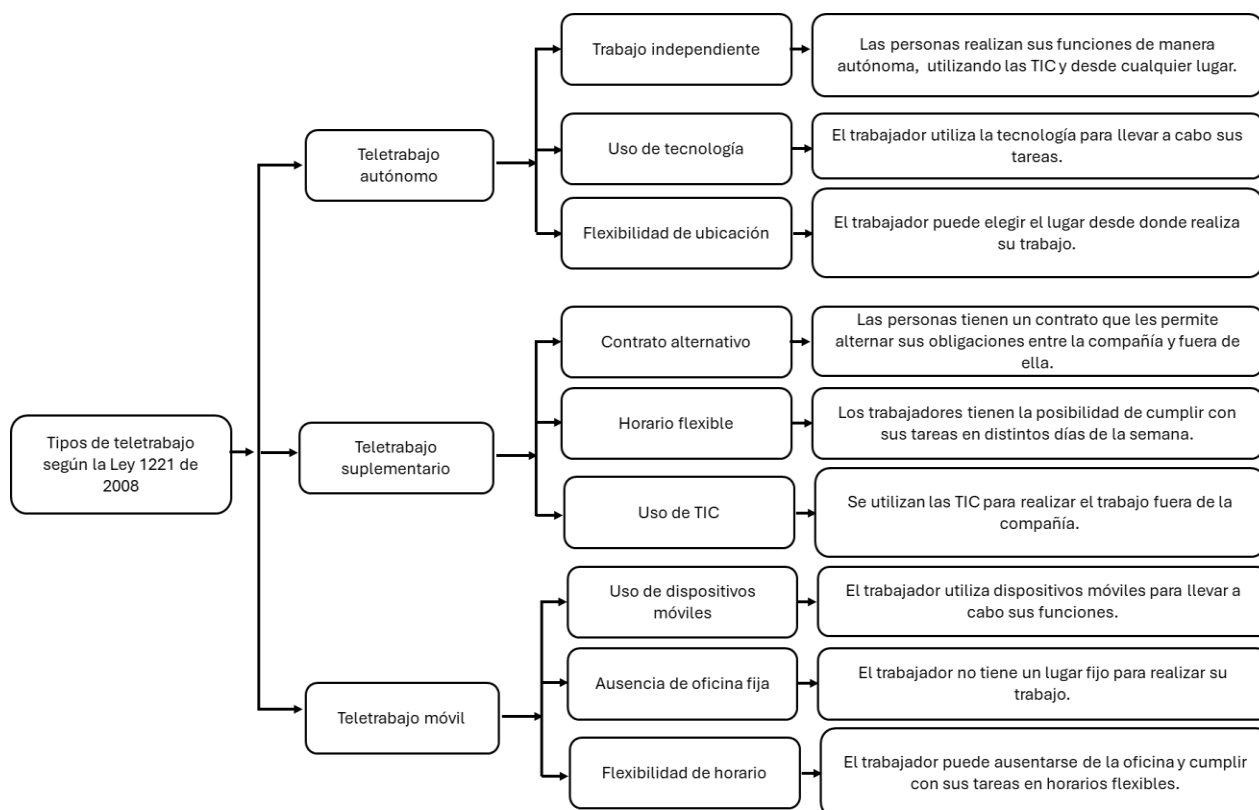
Tipos de teletrabajo según la Ley 1221 de 2008

Teletrabajo autónomo

Trabajo independiente

Las personas realizan sus funciones de manera autónoma, utilizando las TIC y desde cualquier lugar.

Uso de tecnología

El trabajador utiliza la tecnología para llevar a cabo sus tareas.

Flexibilidad de ubicación

El trabajador puede elegir el lugar desde donde realiza su trabajo.

Teletrabajo suplementario

Contrato alternativo

Las personas tienen un contrato que les permite alternar sus obligaciones entre la compañía y fuera de ella.

Horario flexible

Los trabajadores tienen la posibilidad de cumplir con sus tareas en distintos días de la semana.

Uso de TIC

Se utilizan las TIC para realizar el trabajo fuera de la compañía.

Teletrabajo móvil

Uso de dispositivos móviles

El trabajador utiliza dispositivos móviles para llevar a cabo sus funciones.

Ausencia de oficina fija

El trabajador no tiene un lugar fijo para realizar su trabajo.

Flexibilidad de horario

El trabajador puede ausentarse de la oficina y cumplir con sus tareas en horarios flexibles.